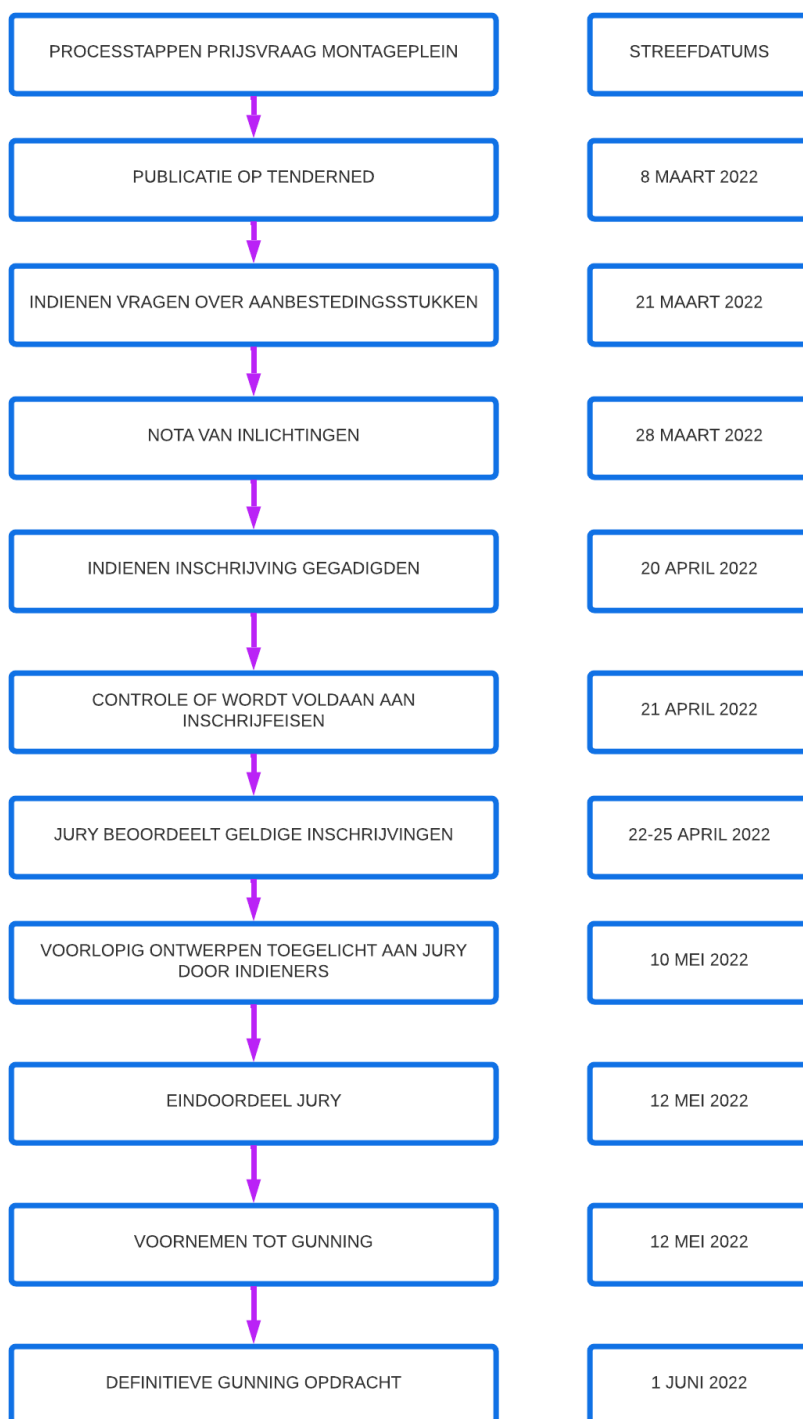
PROCESSTAPPEN PRIJSVRAAG MONTAGEPLEIN

STREEFDATUMS

PUBLICATIE OP TENDERNED

8 MAART 2022

INDIENEN VRAGEN OVER AANBESTEDINGSSTUKKEN

21 MAART 2022

NOTA VAN INLICHTINGEN

28 MAART 2022

INDIENEN INSCHRIJVING GEGADIGDEN

20 APRIL 2022

CONTROLE OF WORDT VOLDAAN AAN INSCHRIJFEISEN

21 APRIL 2022

JURY BEOORDEELT GELDIGE INSCHRIJVINGEN

22-25 APRIL 2022

VOORLOPIG ONTWERPEN TOEGELICHT AAN JURY DOOR INDIENERS

10 MEI 2022

EINDOORDEEL JURY

12 MEI 2022

VOORNEMEN TOT GUNNING

12 MEI 2022

DEFINITIEVE GUNNING OPDRACHT

1 JUNI 2022